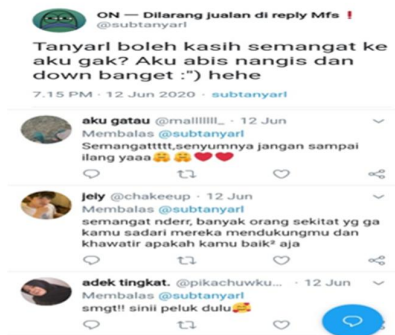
ON — Dilarang jualan di reply Mfs ❗
@subtanyarl

Tanyarl boleh kasih semangat ke aku gak? Aku abis nangis dan down banget :") hehe

7.15 PM · 12 Jun 2020 · subtanyarl

aku gatau @mallllll_ · 12 Jun
Membalas @subtanyarl
Semangatttt,senyumnya jangan sampai ilang yaaa🤗🤗❤️❤️

jely @chakeeup · 12 Jun
Membalas @subtanyarl
semangat nderr, banyak orang sekitat yg ga kamu sadari mereka mendukungmu dan khawatir apakah kamu baik² aja

adek tingkat. @pikachuwku... · 12 Jun
Membalas @subtanyarl
smgt!! sinii peluk dulu🥰